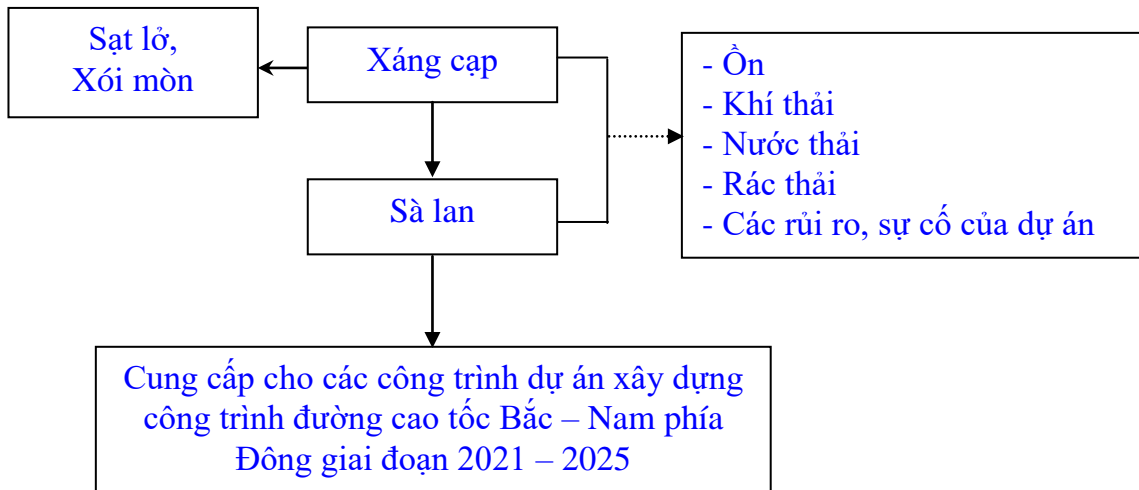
Sạt lở,
Xói mòn

Xáng cạp

Sà lan

- Ồn
- Khí thải
- Nước thải
- Rác thải
- Các rủi ro, sự cố của dự án

Cung cấp cho các công trình dự án xây dựng công trình đường cao tốc Bắc – Nam phía Đông giai đoạn 2021 – 2025